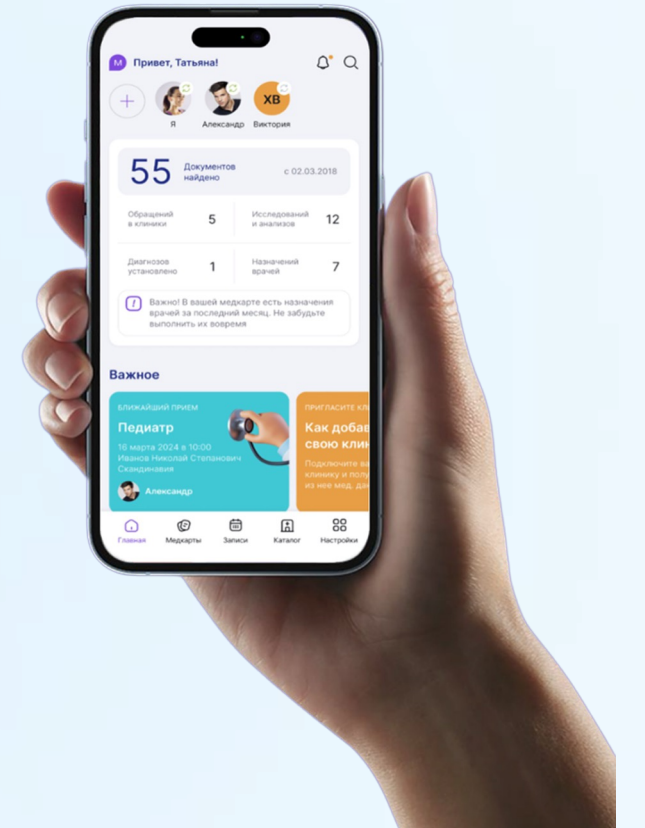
M Привет, Татьяна!

Я Александр ХВ Виктория

55 Документов найдено с 02.03.2018

Обращений в клиники 5
Исследований и анализов 12
Диагнозов установлено 1
Назначений врачей 7

Важно! В вашей медкарте есть назначения врачей за последний месяц. Не забудьте выполнить их вовремя

Важное

БЛИЖАЙШИЙ ПРИЕМ
Педиатр
16 марта 2024 в 10:00
Иванов Николай Степанович
Скандинавия
Александр

ПРИГЛАСИТЕ КЛ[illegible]
Как добав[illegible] свою клин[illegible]
Подключите ва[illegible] клинику и полу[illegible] из нее мед. да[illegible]

Главная Медкарты Записи Каталог Настройки